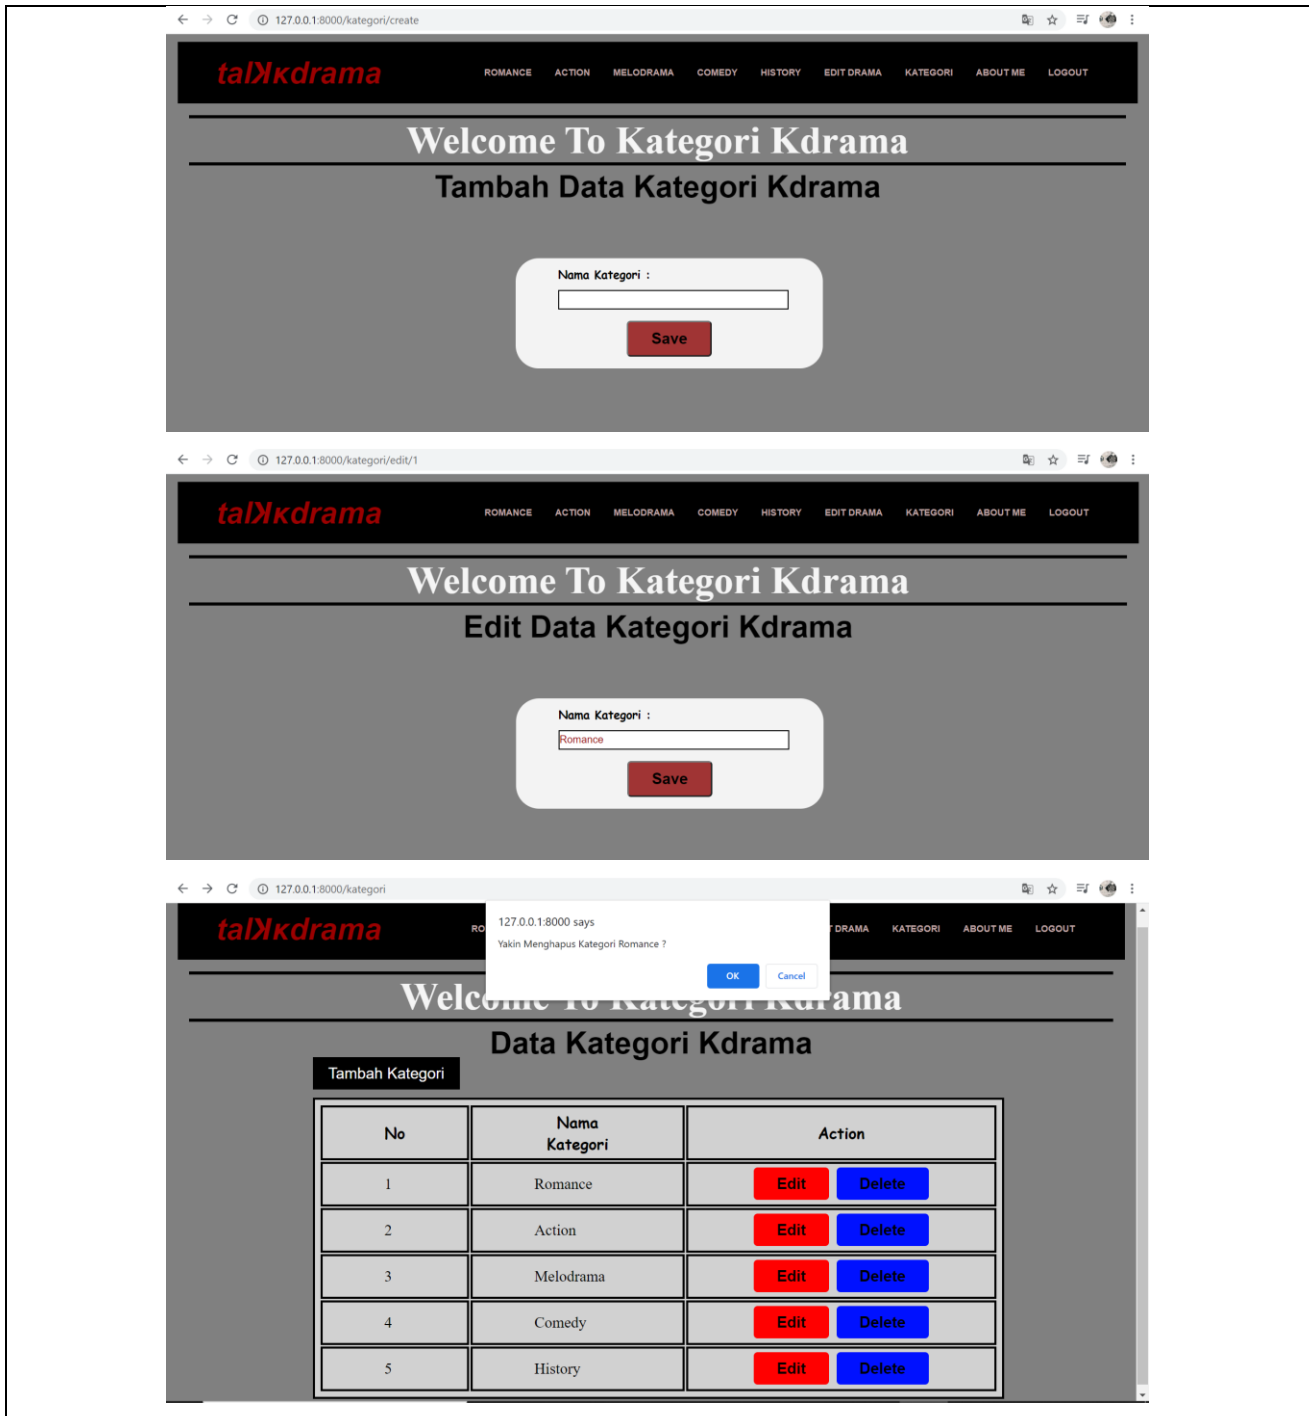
127.0.0.1:8000/kategori/create

talKkdrama

ROMANCE ACTION MELODRAMA COMEDY HISTORY EDIT DRAMA KATEGORI ABOUT ME LOGOUT

Welcome To Kategori Kdrama

Tambah Data Kategori Kdrama

Nama Kategori :

Save

127.0.0.1:8000/kategori/edit/1

talKkdrama

ROMANCE ACTION MELODRAMA COMEDY HISTORY EDIT DRAMA KATEGORI ABOUT ME LOGOUT

Welcome To Kategori Kdrama

Edit Data Kategori Kdrama

Nama Kategori :

Romance

Save

127.0.0.1:8000/kategori

talKkdrama

RO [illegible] DRAMA KATEGORI ABOUT ME LOGOUT

127.0.0.1:8000 says

Yakin Menghapus Kategori Romance ?

OK Cancel

Welc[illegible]ama

Data Kategori Kdrama

Tambah Kategori

| No | Nama Kategori | Action |
|---|---|---|
| 1 | Romance | Edit Delete |
| 2 | Action | Edit Delete |
| 3 | Melodrama | Edit Delete |
| 4 | Comedy | Edit Delete |
| 5 | History | Edit Delete |